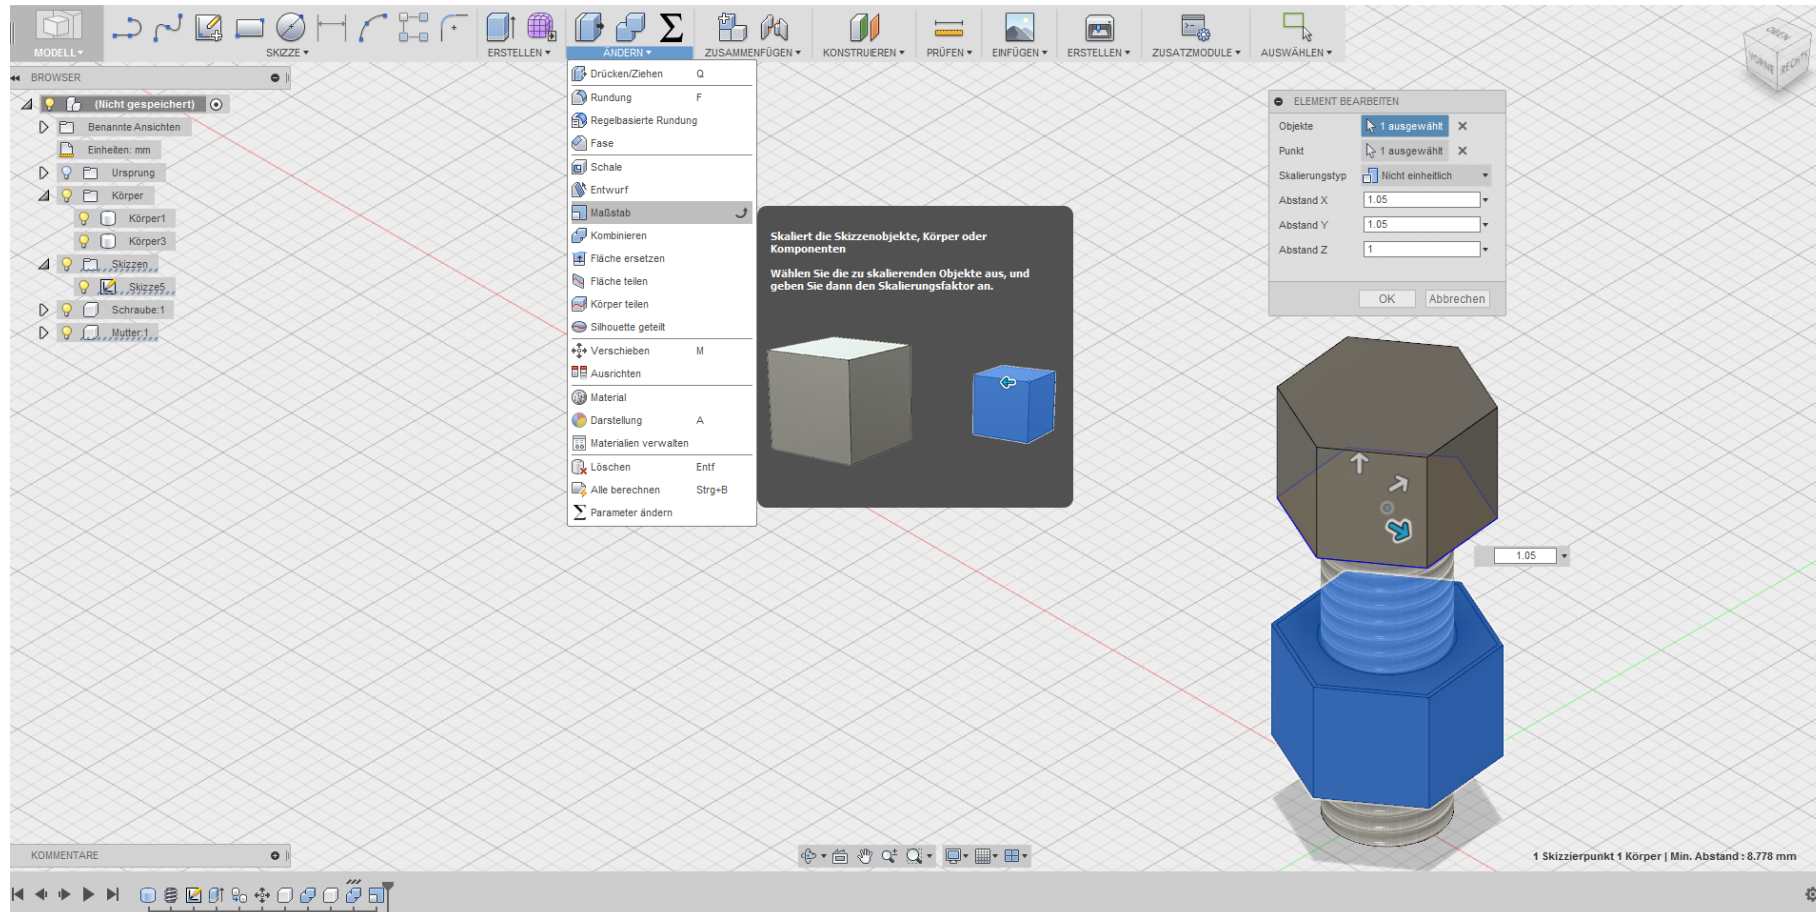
MODELL ▾

SKIZZE ▾

ERSTELLEN ▾

ÄNDERN ▾

ZUSAMMENFÜGEN ▾

KONSTRUIEREN ▾

PRÜFEN ▾

EINFÜGEN ▾

ERSTELLEN ▾

ZUSATZMODULE ▾

AUSWÄHLEN ▾

OBEN
VORNE
RECHTS

BROWSER

(Nicht gespeichert)
Benannte Ansichten
Einheiten: mm
Ursprung
Körper
Körper1
Körper3
Skizzen
Skizze5
Schraube:1
Mutter:1

Drücken/Ziehen Q
Rundung F
Regelbasierte Rundung
Fase
Schale
Entwurf
Maßstab
Kombinieren
Fläche ersetzen
Fläche teilen
Körper teilen
Silhouette geteilt
Verschieben M
Ausrichten
Material
Darstellung A
Materialien verwalten
Löschen Entf
Alle berechnen Strg+B
Parameter ändern

Skaliert die Skizzenobjekte, Körper oder Komponenten

Wählen Sie die zu skalierenden Objekte aus, und geben Sie dann den Skalierungsfaktor an.

ELEMENT BEARBEITEN

| Objekte | 1 ausgewählt |
|---|---|
| Punkt | 1 ausgewählt |
| Skalierungstyp | Nicht einheitlich |
| Abstand X | 1.05 |
| Abstand Y | 1.05 |
| Abstand Z | 1 |

OK
Abbrechen

1.05

KOMMENTARE

1 Skizzierpunkt 1 Körper | Min. Abstand : 8.778 mm